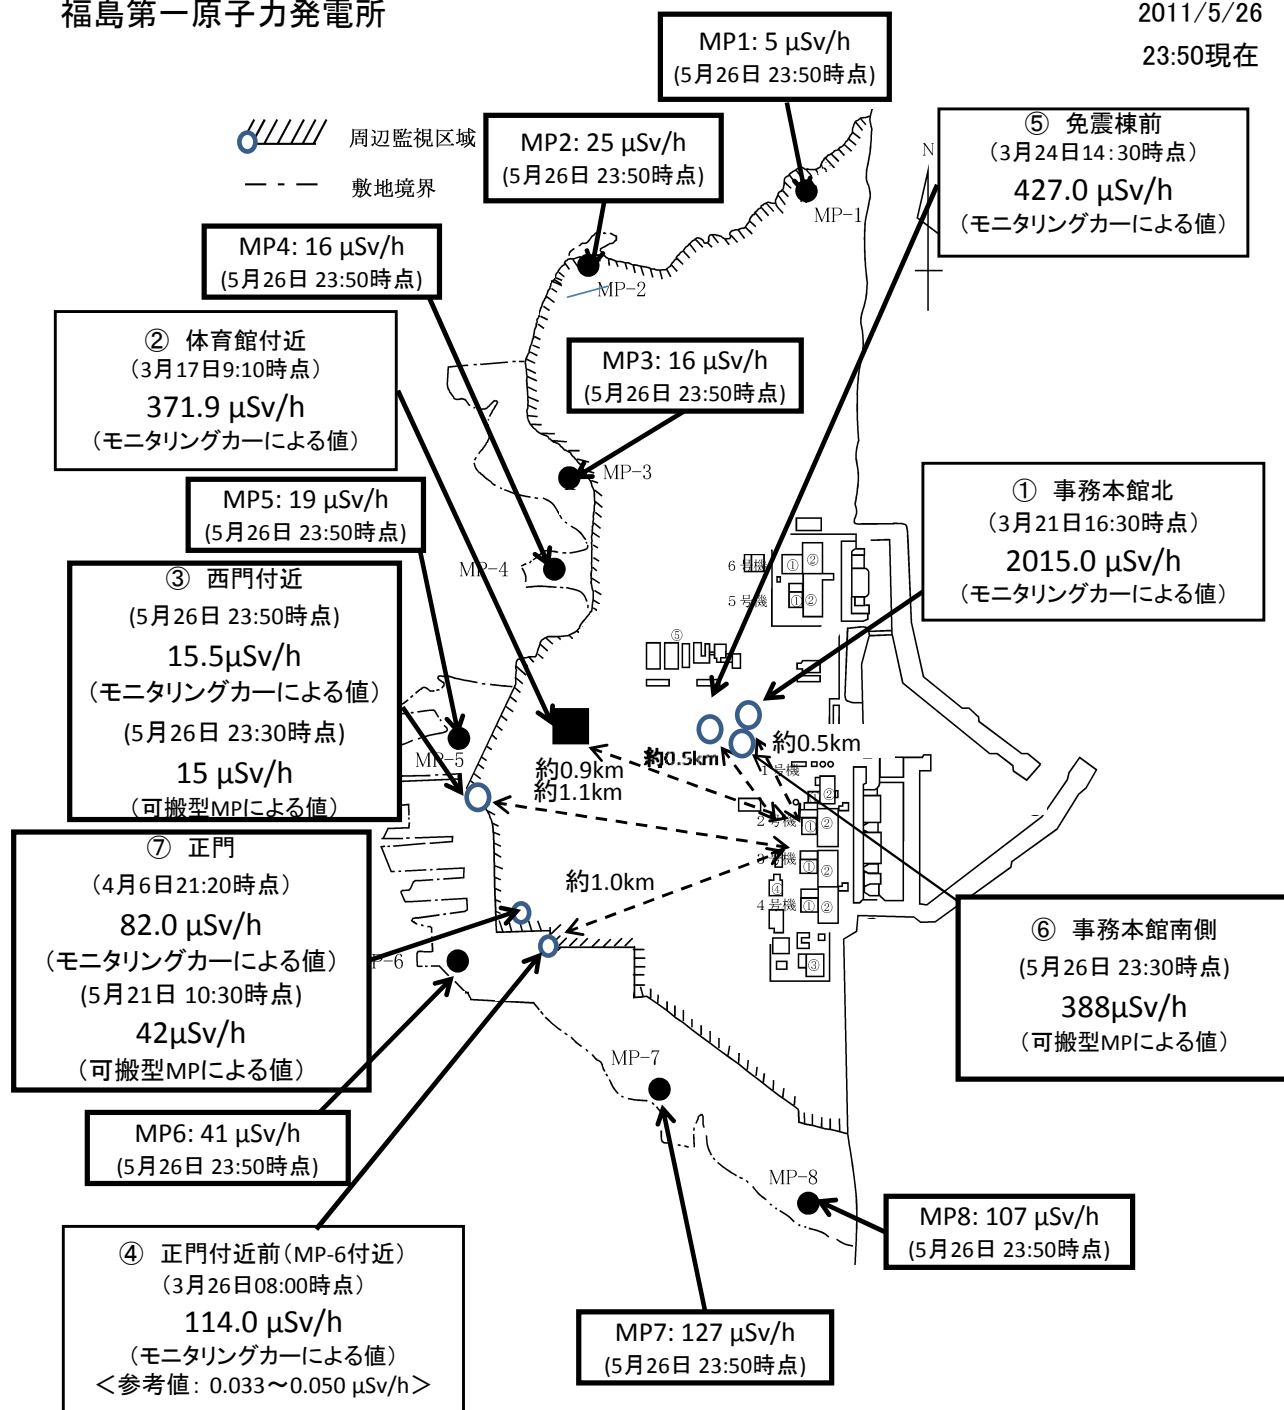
福島第一原子力発電所

2011/5/26
23:50現在

MP1: 5 μSv/h
(5月26日 23:50時点)

周辺監視区域
敷地境界

MP2: 25 μSv/h
(5月26日 23:50時点)

⑤ 免震棟前
(3月24日14:30時点)
427.0 μSv/h
(モニタリングカーによる値)

N

MP-1

MP4: 16 μSv/h
(5月26日 23:50時点)

MP-2

② 体育館付近
(3月17日9:10時点)
371.9 μSv/h
(モニタリングカーによる値)

MP3: 16 μSv/h
(5月26日 23:50時点)

MP-3

MP5: 19 μSv/h
(5月26日 23:50時点)

① 事務本館北
(3月21日16:30時点)
2015.0 μSv/h
(モニタリングカーによる値)

③ 西門付近
(5月26日 23:50時点)
15.5μSv/h
(モニタリングカーによる値)
(5月26日 23:30時点)
15 μSv/h
(可搬型MPによる値)

MP-4

6号機
5号機
⑤

MP-5

約0.9km
約1.1km
約0.5km
約0.5km

1号機
2号機
3号機
4号機

⑦ 正門
(4月6日21:20時点)
82.0 μSv/h
(モニタリングカーによる値)
(5月21日 10:30時点)
42μSv/h
(可搬型MPによる値)

約1.0km

MP-6

⑥ 事務本館南側
(5月26日 23:30時点)
388μSv/h
(可搬型MPによる値)

MP-7

MP6: 41 μSv/h
(5月26日 23:50時点)

MP-8

MP8: 107 μSv/h
(5月26日 23:50時点)

④ 正門付近前(MP-6付近)
(3月26日08:00時点)
114.0 μSv/h
(モニタリングカーによる値)
<参考値: 0.033~0.050 μSv/h>

MP7: 127 μSv/h
(5月26日 23:50時点)